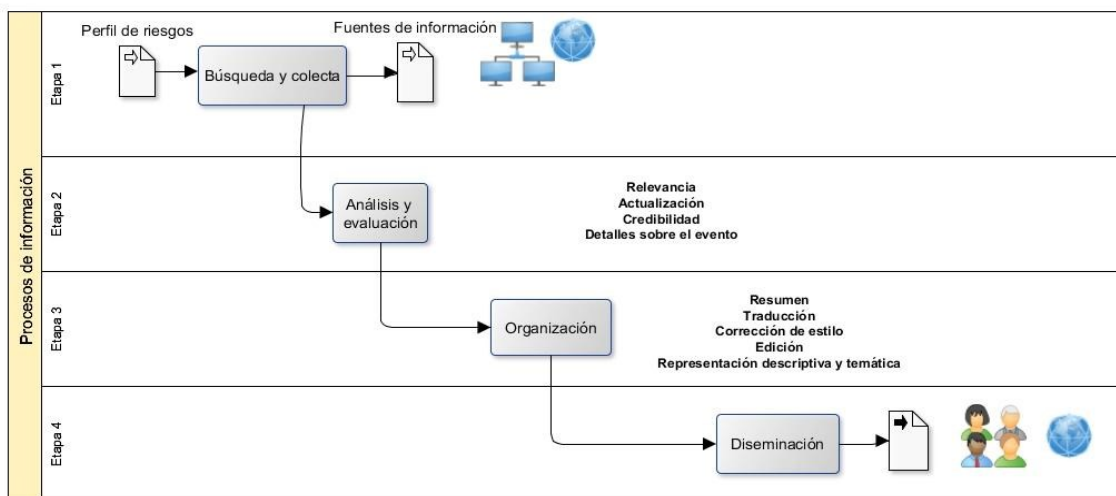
Procesos de información

Etapa 1

Perfil de riesgos

Búsqueda y colecta

Fuentes de información

Etapa 2

Análisis y evaluación

Relevancia
Actualización
Credibilidad
Detalles sobre el evento

Etapa 3

Organización

Resumen
Traducción
Corrección de estilo
Edición
Representación descriptiva y temática

Etapa 4

Diseminación